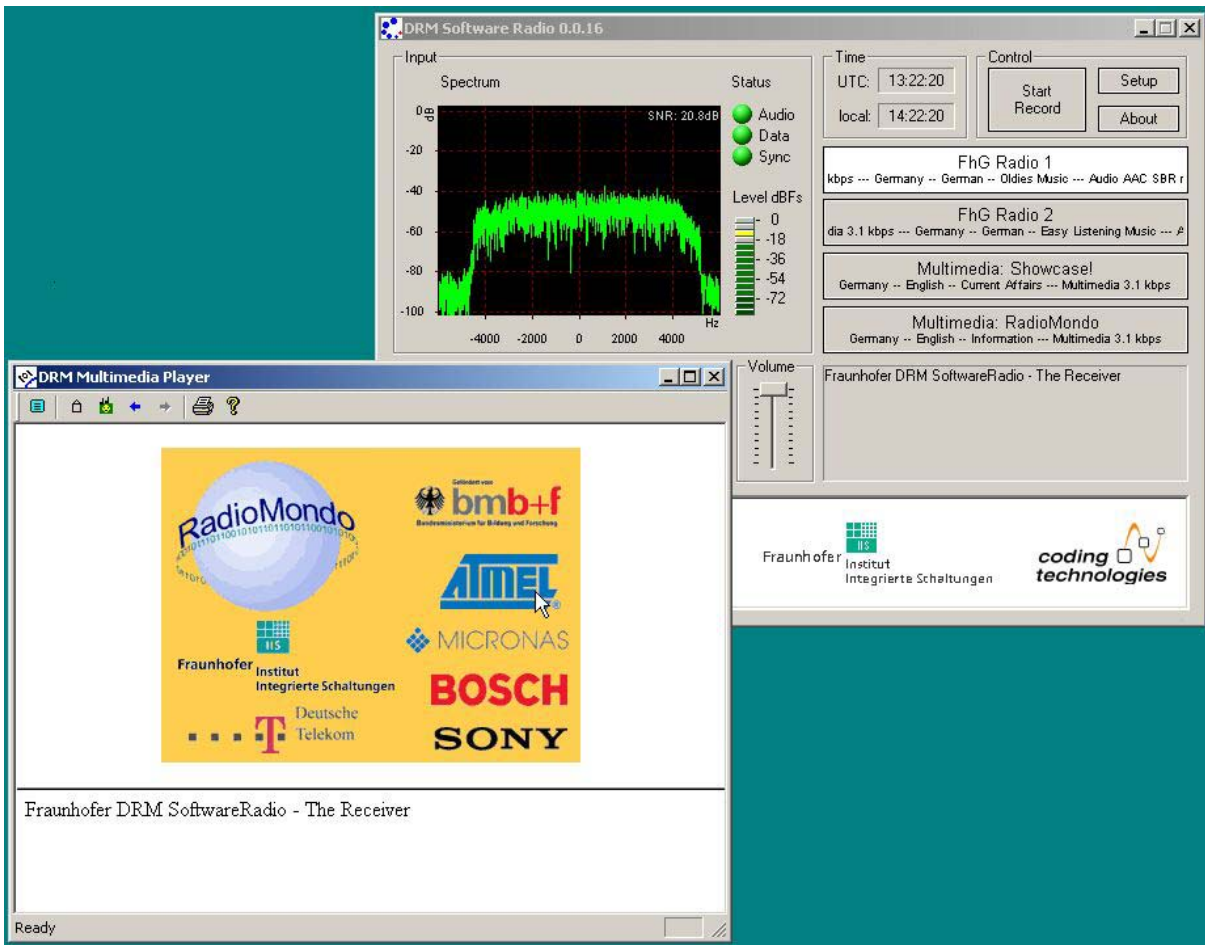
DRM Software Radio 0.0.16

Input

Spectrum

Status

0 dB

SNR: 20.8dB

Audio

Data

Sync

-20

-40

Level dBFs

-60

- 0

- -18

- -36

-80

- -54

- -72

-100

Hz

-4000 -2000 0 2000 4000

Time

UTC: 13:22:20

local: 14:22:20

Control

Start Record

Setup

About

FhG Radio 1

kbps --- Germany -- German -- Oldies Music --- Audio AAC SBR r

FhG Radio 2

dia 3.1 kbps --- Germany -- German -- Easy Listening Music --- A

Multimedia: Showcase!

Germany -- English -- Current Affairs --- Multimedia 3.1 kbps

Multimedia: RadioMondo

Germany -- English -- Information --- Multimedia 3.1 kbps

Volume

Fraunhofer DRM SoftwareRadio - The Receiver

Fraunhofer Institut Integrierte Schaltungen

coding technologies

DRM Multimedia Player

RadioMondo

Gefördert vom bmb+f Bundesministerium für Bildung und Forschung

ATMEL

MICRONAS

IIS

Fraunhofer Institut Integrierte Schaltungen

BOSCH

Deutsche Telekom

SONY

Fraunhofer DRM SoftwareRadio - The Receiver

Ready